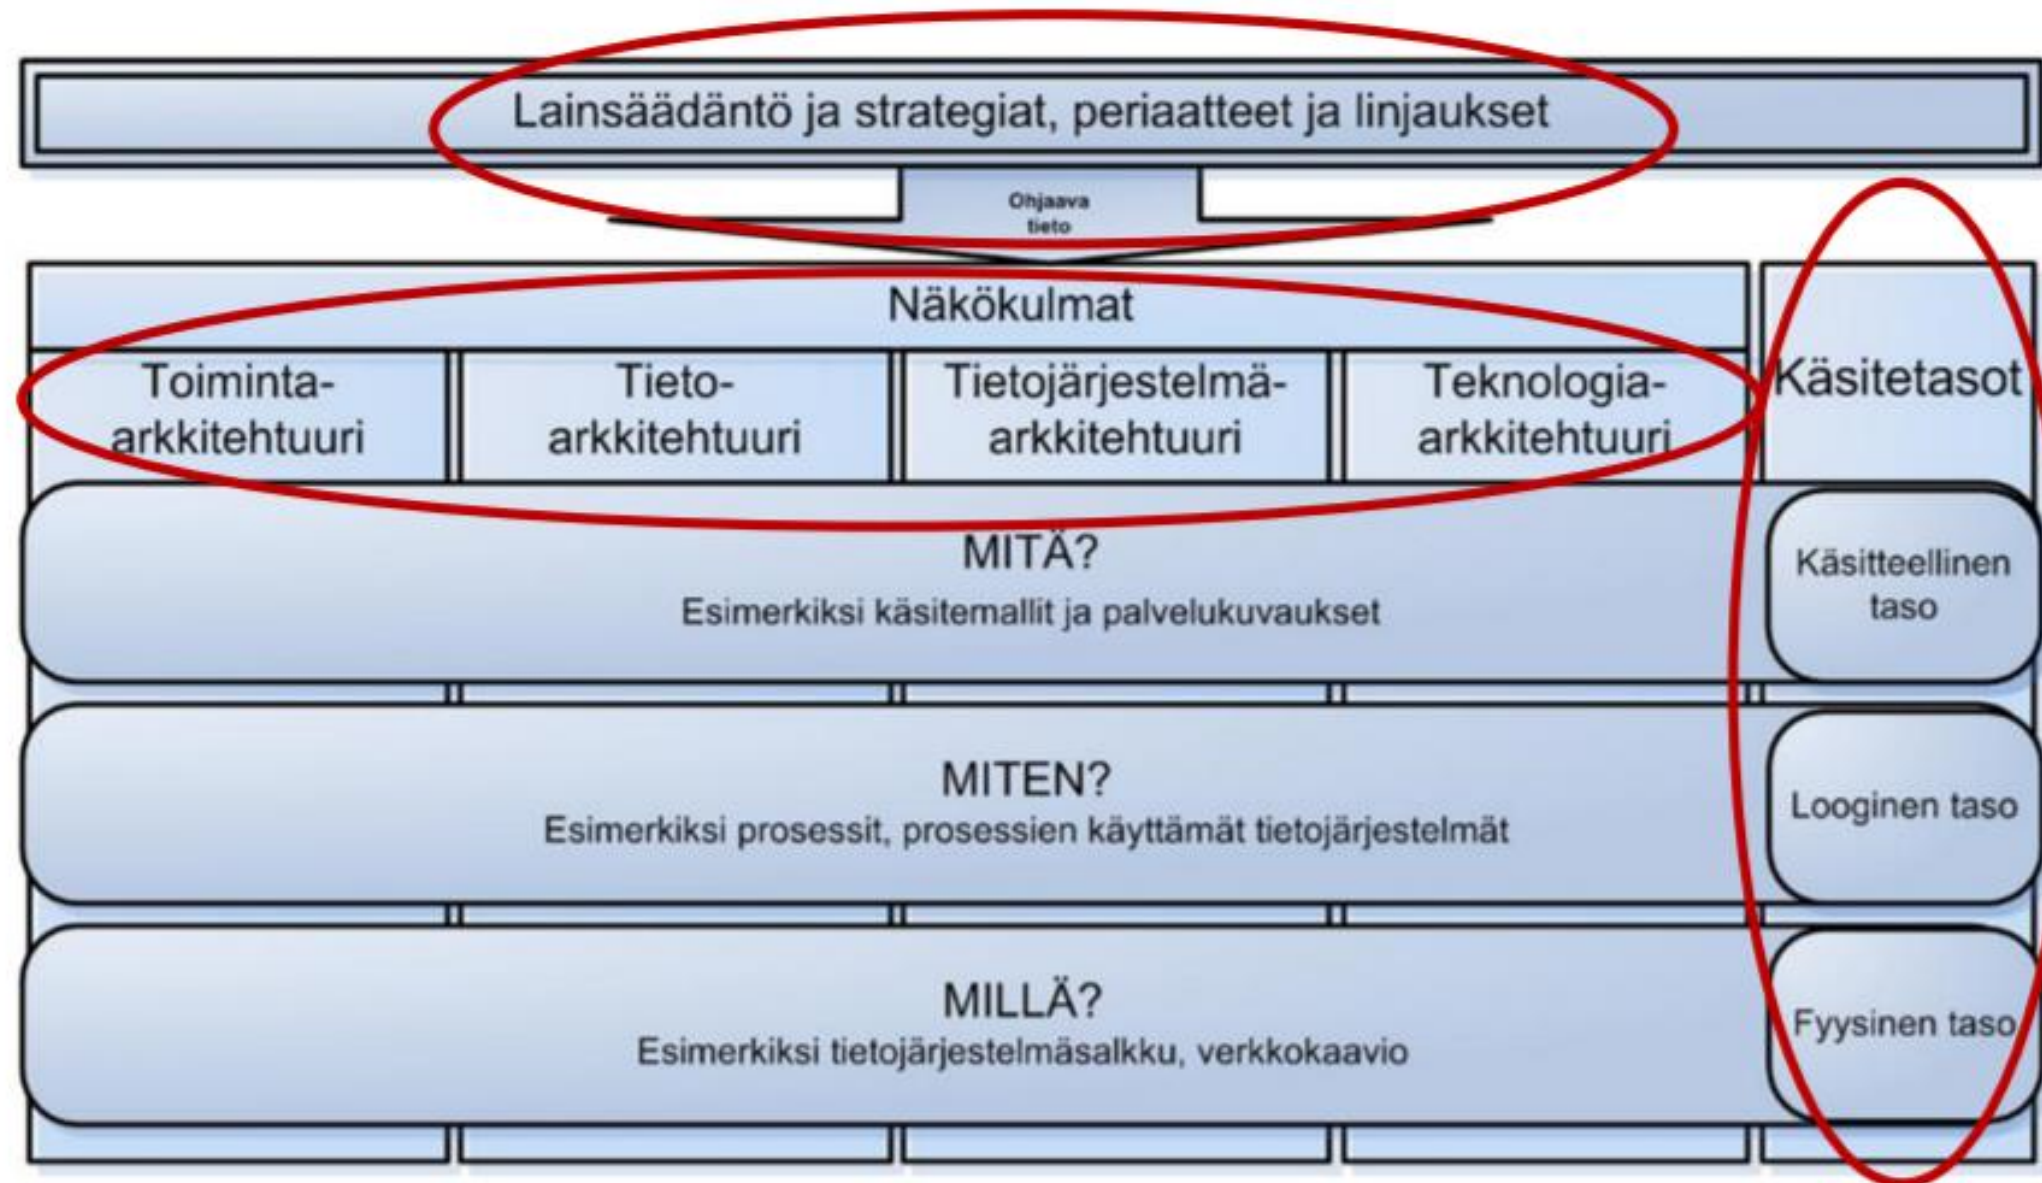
Lainsäädäntö ja strategiat, periaatteet ja linjaukset

Ohjaava tieto

Näkökulmat

Toiminta-arkkitehtuuri

Tieto-arkkitehtuuri

Tietojärjestelmä-arkkitehtuuri

Teknologia-arkkitehtuuri

Käsitetasot

MITÄ?
Esimerkiksi käsitemallit ja palvelukuvaukset

Käsitteellinen taso

MITEN?
Esimerkiksi prosessit, prosessien käyttämät tietojärjestelmät

Looginen taso

MILLÄ?
Esimerkiksi tietojärjestelmäsalkku, verkkokaavio

Fyysinen taso